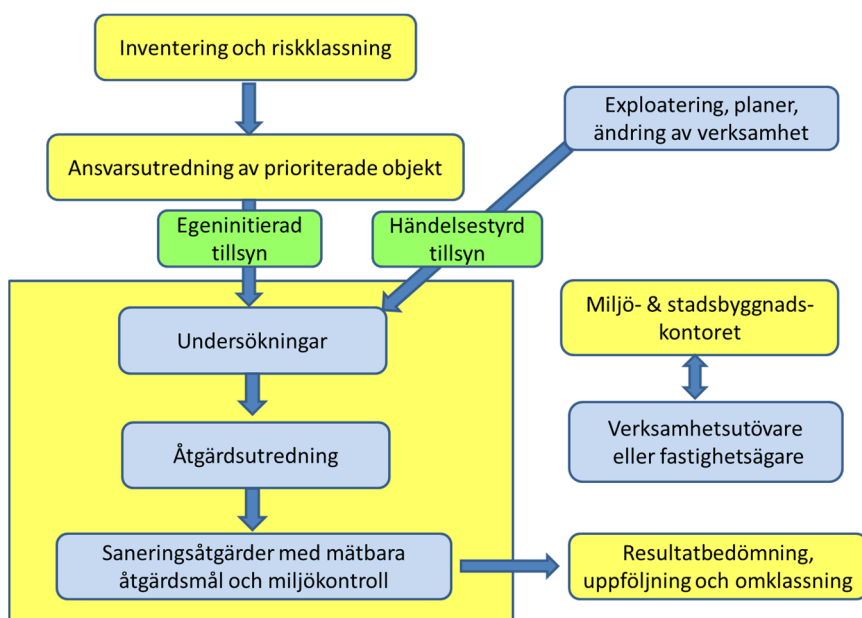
Inventering och riskklassning

Exploatering, planer, ändring av verksamhet

Ansvarsutredning av prioriterade objekt

Egeninitierad tillsyn

Händelsestyrd tillsyn

Undersökningar

Miljö- & stadsbyggnads-kontoret

Verksamhetsutövare eller fastighetsägare

Åtgärdsutredning

Saneringsåtgärder med mätbara åtgärdsmål och miljökontroll

Resultatbedömning, uppföljning och omklassning